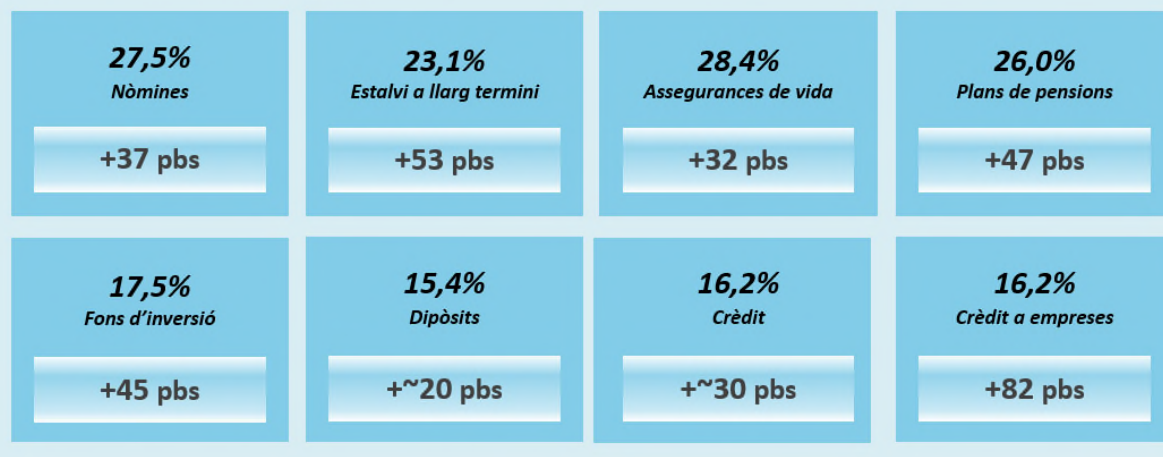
27,5%
Nòmines
+37 pbs

23,1%
Estalvi a llarg termini
+53 pbs

28,4%
Assegurances de vida
+32 pbs

26,0%
Plans de pensions
+47 pbs

17,5%
Fons d'inversió
+45 pbs

15,4%
Dipòsits
+~20 pbs

16,2%
Crèdit
+~30 pbs

16,2%
Crèdit a empreses
+82 pbs